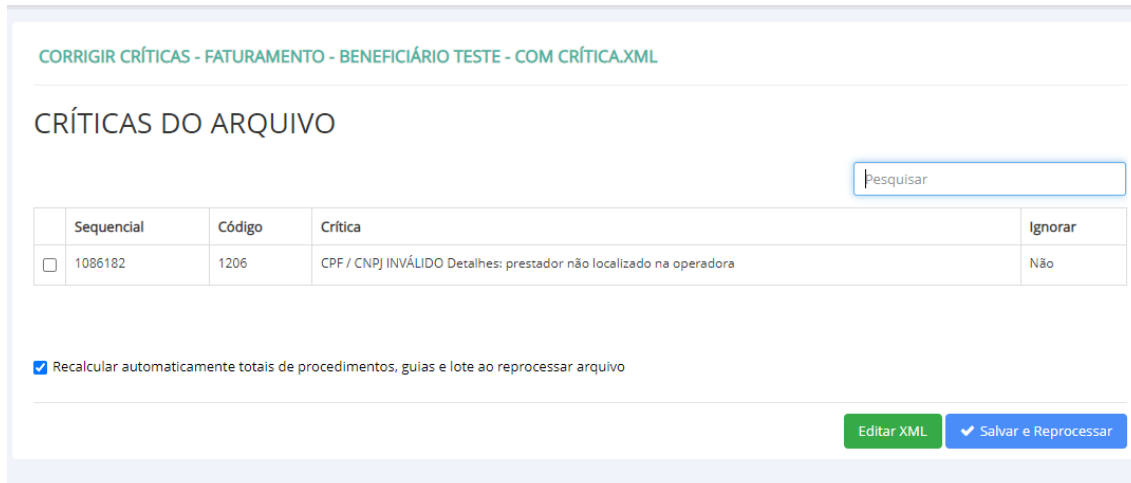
CORRIGIR CRÍTICAS - FATURAMENTO - BENEFICIÁRIO TESTE - COM CRÍTICA.XML

CRÍTICAS DO ARQUIVO

Pesquisar

| | Sequencial | Código | Crítica | Ignorar |
|---|---|---|---|---|
| ☐ | 1086182 | 1206 | CPF / CNPJ INVÁLIDO Detalhes: prestador não localizado na operadora | Não |

☑ Recalcular automaticamente totais de procedimentos, guias e lote ao reprocessar arquivo

Editar XML

✔ Salvar e Reprocessar